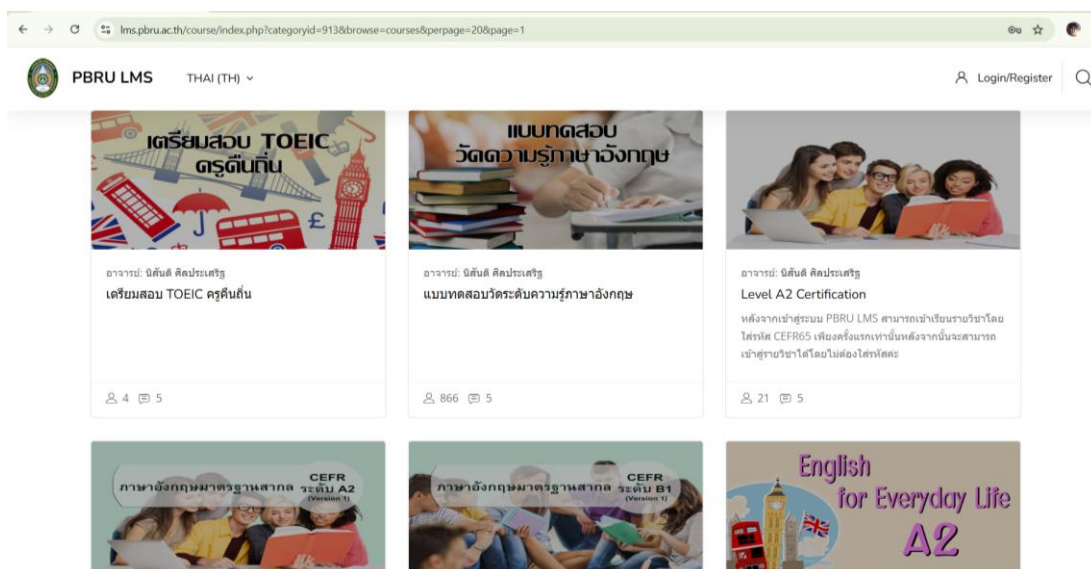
lms.pbru.ac.th/course/index.php?categoryid=913&browse=courses&perpage=20&page=1

PBRU LMS THAI (TH)

Login/Register

เตรียมสอบ TOEIC ครูคืนถิ่น

อาจารย์: นิสันต์ ศิลประเสริฐ
เตรียมสอบ TOEIC ครูคืนถิ่น

4 5

แบบทดสอบ วัดความรู้ภาษาอังกฤษ

อาจารย์: นิสันต์ ศิลประเสริฐ
แบบทดสอบวัดระดับความรู้ภาษาอังกฤษ

866 5

อาจารย์: นิสันต์ ศิลประเสริฐ
Level A2 Certification
หลังจากเข้าสู่ระบบ PBRU LMS สามารถเข้าเรียนรายวิชาโดยใส่รหัส CEFR65 เพียงครั้งแรกเท่านั้นหลังจากนั้นจะสามารถเข้าสู่รายวิชาได้โดยไม่ต้องใส่รหัสค่ะ

21 5

ภาษาอังกฤษมาตรฐานสากล CEFR ระดับ A2 (Version 1)

ภาษาอังกฤษมาตรฐานสากล CEFR ระดับ B1 (Version 1)

English for Everyday Life A2